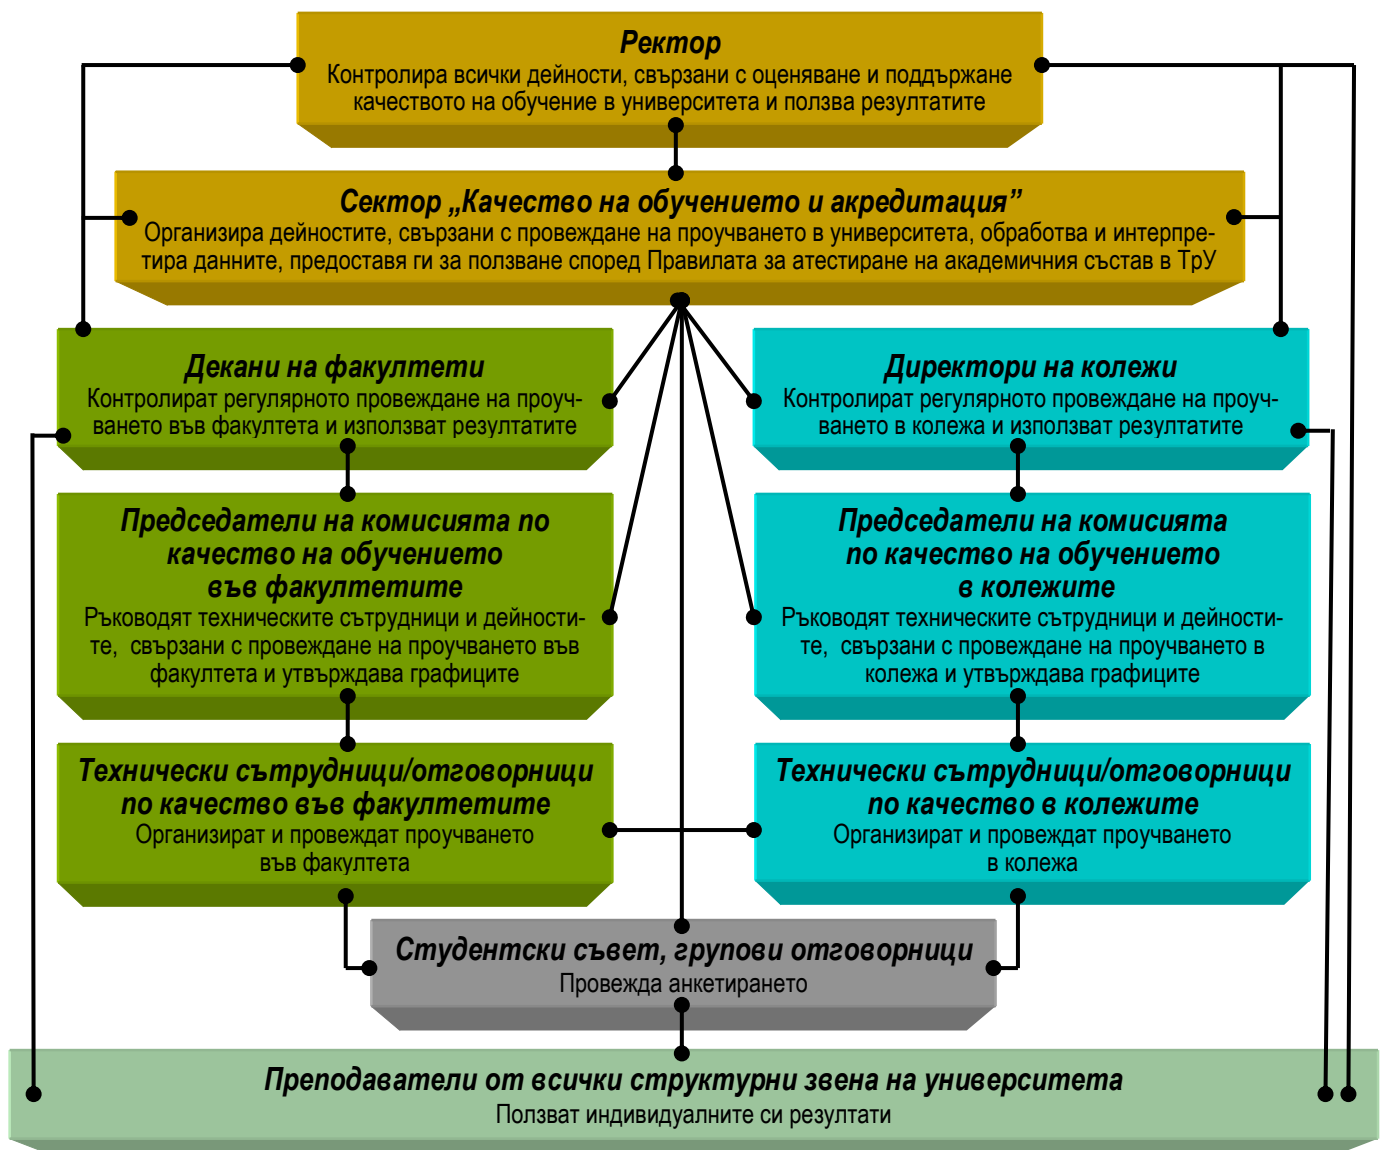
**Ректор**
Контролира всички дейности, свързани с оценяване и поддържане качеството на обучение в университета и ползва резултатите

**Сектор „Качество на обучението и акредитация”**
Организира дейностите, свързани с провеждане на проучването в университета, обработва и интерпретира данните, предоставя ги за ползване според Правилата за атестиране на академичния състав в ТрУ

**Декани на факултети**
Контролират регулярното провеждане на проучването във факултета и използват резултатите

**Директори на колежи**
Контролират регулярното провеждане на проучването в колежа и използват резултатите

**Председатели на комисията по качество на обучението във факултетите**
Ръководят техническите сътрудници и дейностите, свързани с провеждане на проучването във факултета и утвърждава графиците

**Председатели на комисията по качество на обучението в колежите**
Ръководят техническите сътрудници и дейностите, свързани с провеждане на проучването в колежа и утвърждава графиците

**Технически сътрудници/отговорници по качество във факултетите**
Организират и провеждат проучването във факултета

**Технически сътрудници/отговорници по качество в колежите**
Организират и провеждат проучването в колежа

**Студентски съвет, групови отговорници**
Провежда анкетирането

**Преподаватели от всички структурни звена на университета**
Ползват индивидуалните си резултати